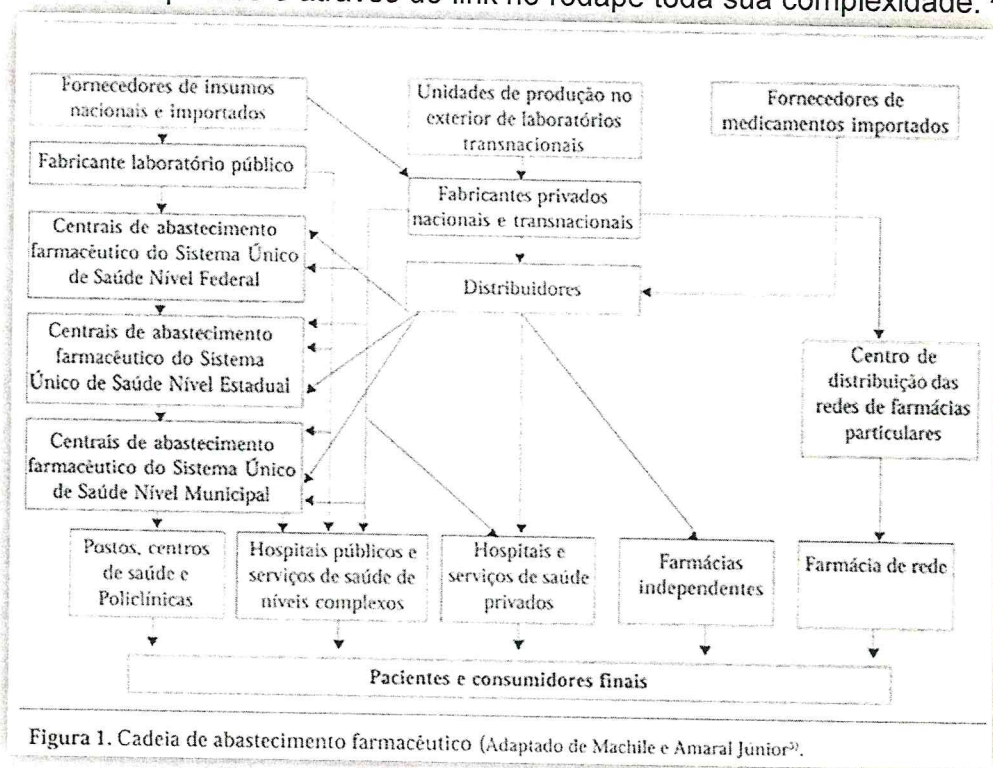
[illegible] através do link no rodapé toda sua complexidade. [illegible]

Fornecedores de insumos nacionais e importados

Unidades de produção no exterior de laboratórios transnacionais

Fornecedores de medicamentos importados

Fabricante laboratório público

Fabricantes privados nacionais e transnacionais

Centrais de abastecimento farmacêutico do Sistema Único de Saúde Nível Federal

Distribuidores

Centrais de abastecimento farmacêutico do Sistema Único de Saúde Nível Estadual

Centro de distribuição das redes de farmácias particulares

Centrais de abastecimento farmacêutico do Sistema Único de Saúde Nível Municipal

Postos, centros de saúde e Policlínicas

Hospitais públicos e serviços de saúde de níveis complexos

Hospitais e serviços de saúde privados

Farmácias independentes

Farmácia de rede

Pacientes e consumidores finais

Figura 1. Cadeia de abastecimento farmacêutico (Adaptado de Machile e Amaral Junior³).